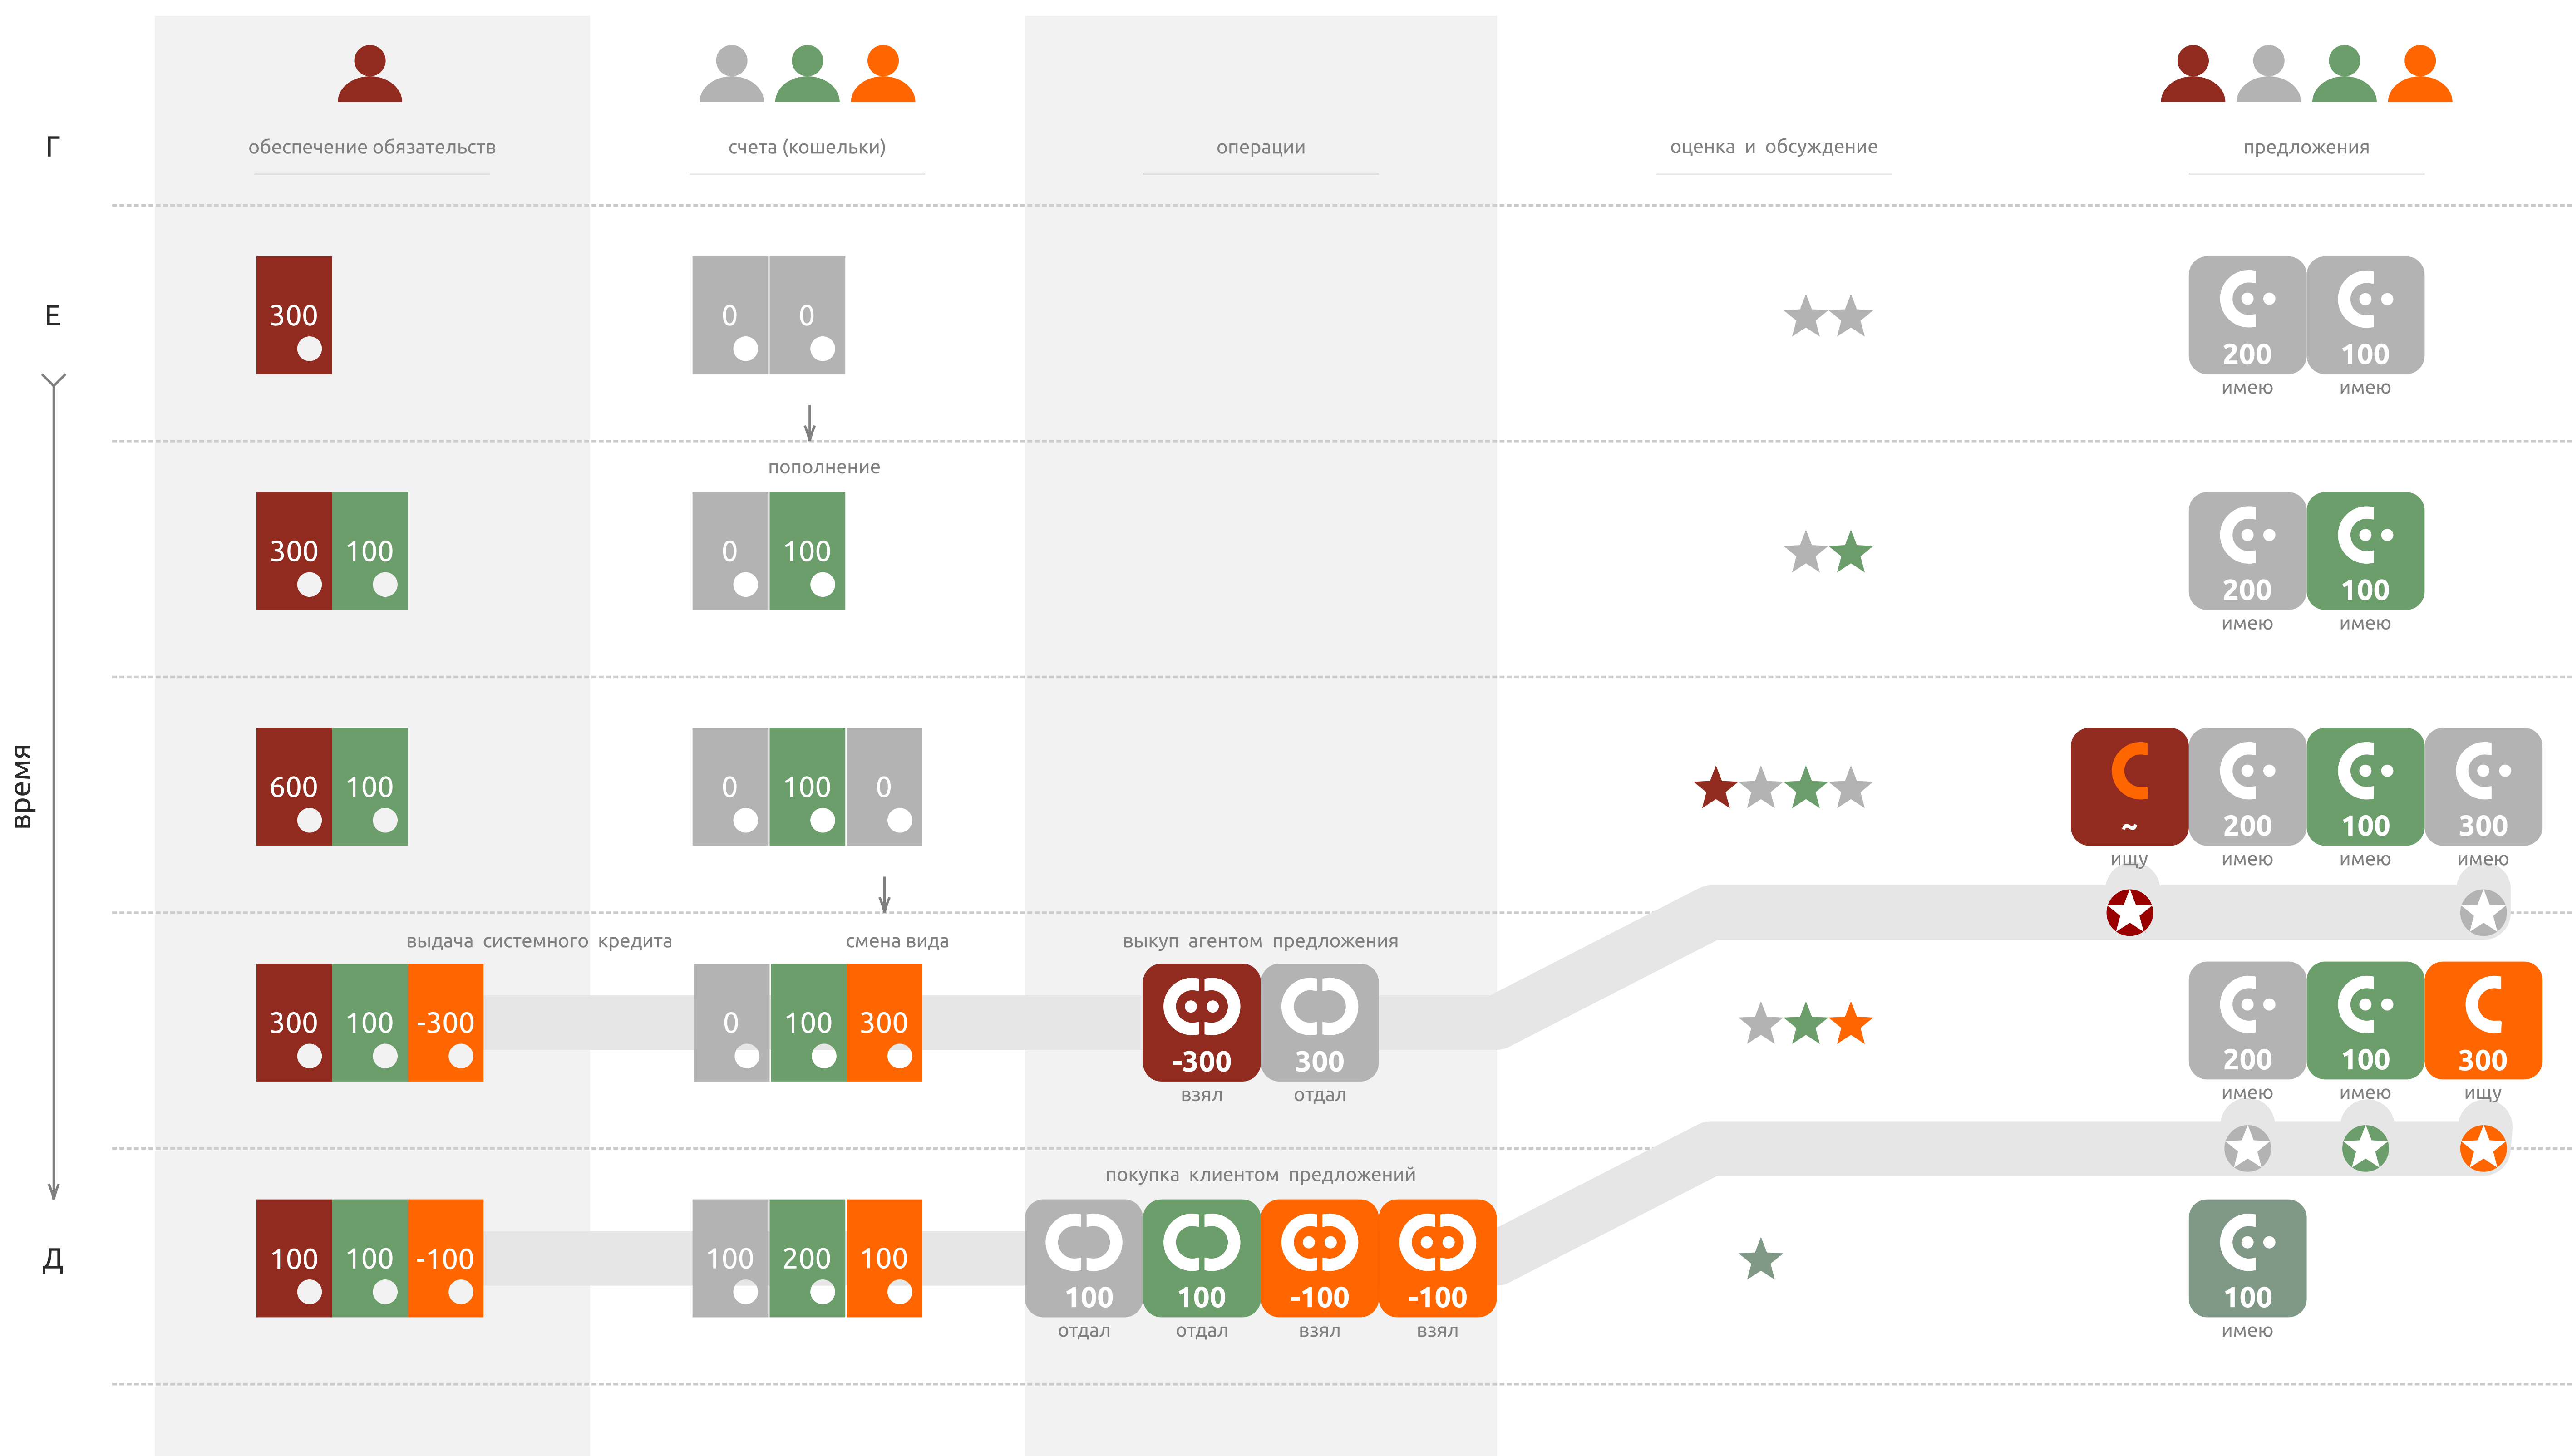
Г

обеспечение обязательств

счета (кошельки)

операции

оценка и обсуждение

предложения

Е

300

0 0

200 имею 100 имею

пополнение

300 100

0 100

200 имею 100 имею

время

600 100

0 100 0

~ ищу 200 имею 100 имею 300 имею

выдача системного кредита

смена вида

выкуп агентом предложения

300 100 -300

0 100 300

-300 взял 300 отдал

200 имею 100 имею 300 ищу

покупка клиентом предложений

Д

100 100 -100

100 200 100

100 отдал 100 отдал -100 взял -100 взял

100 имею